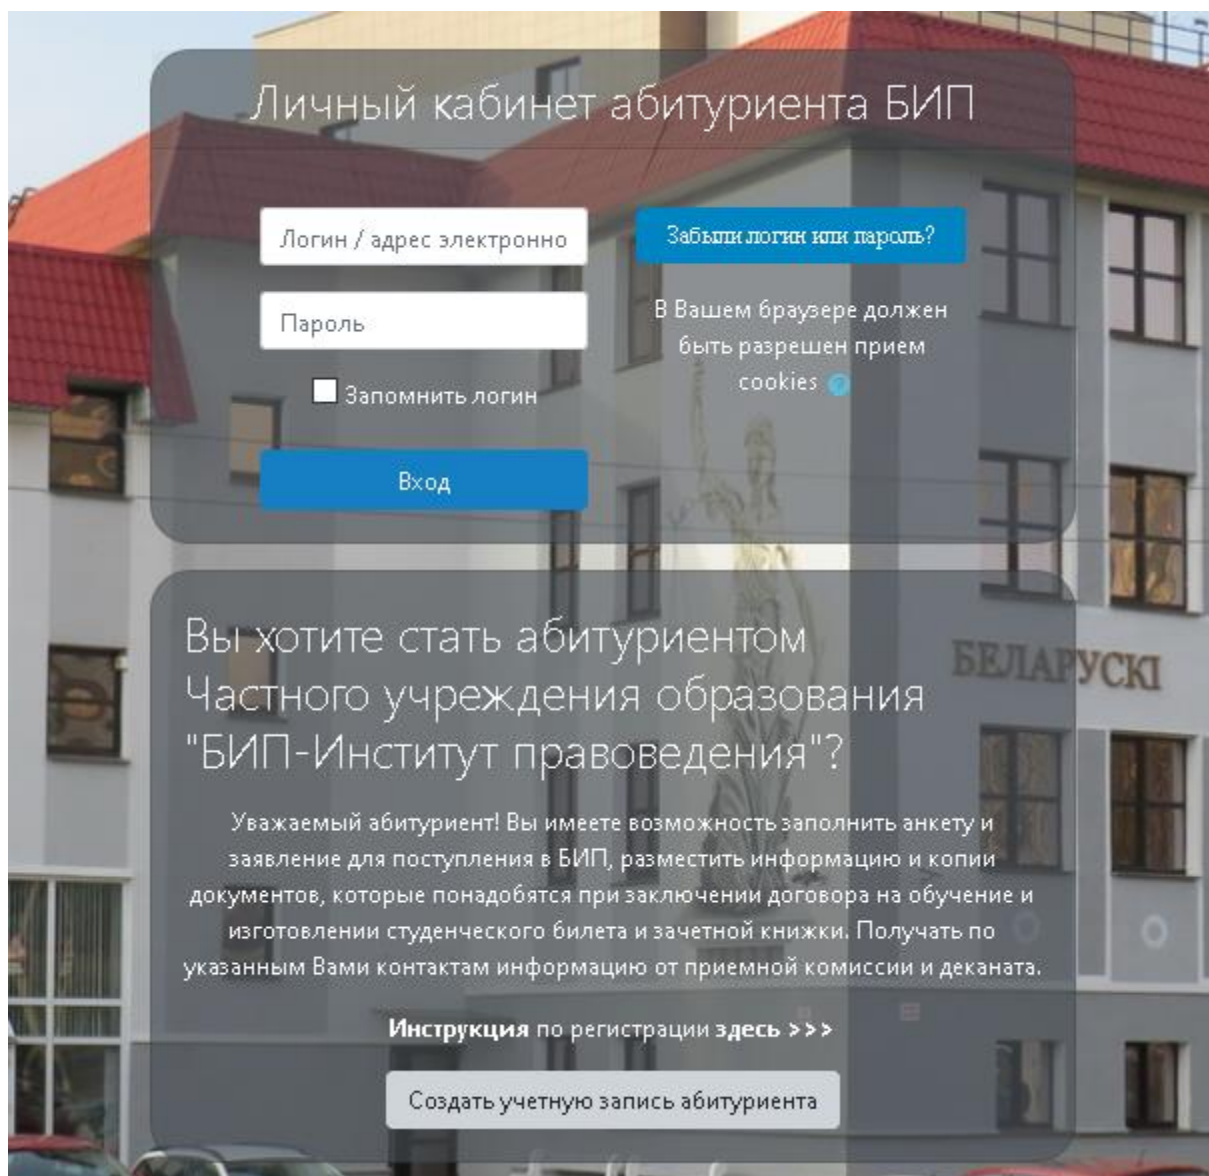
Личный кабинет абитуриента БИП

Логин / адрес электронно

Пароль

Запомнить логин

Вход

Забыли логин или пароль?

В Вашем браузере должен быть разрешен прием cookies

БЕЛАРУСКІ

Вы хотите стать абитуриентом Частного учреждения образования "БИП-Институт правоведения"?

Уважаемый абитуриент! Вы имеете возможность заполнить анкету и заявление для поступления в БИП, разместить информацию и копии документов, которые понадобятся при заключении договора на обучение и изготовлении студенческого билета и зачетной книжки. Получать по указанным Вами контактам информацию от приемной комиссии и деканата.

**Инструкция** по регистрации **здесь >>>**

Создать учетную запись абитуриента